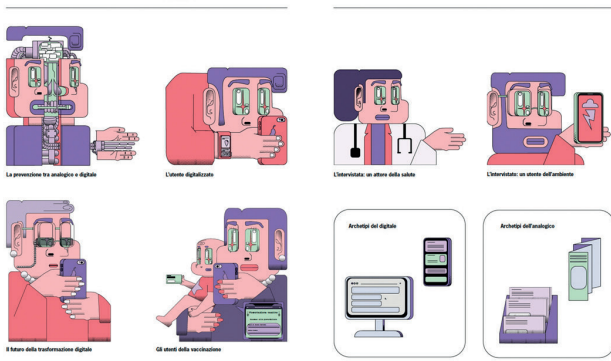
La prevenzione tra analogico e digitale

L'utente digitalizzato

L'intervistata: un attore della salute

L'intervistata: un utente dell'ambiente

Il futuro della trasformazione digitale

Gli utenti della vaccinazione

Archetipi del digitale

Archetipi dell'analogico